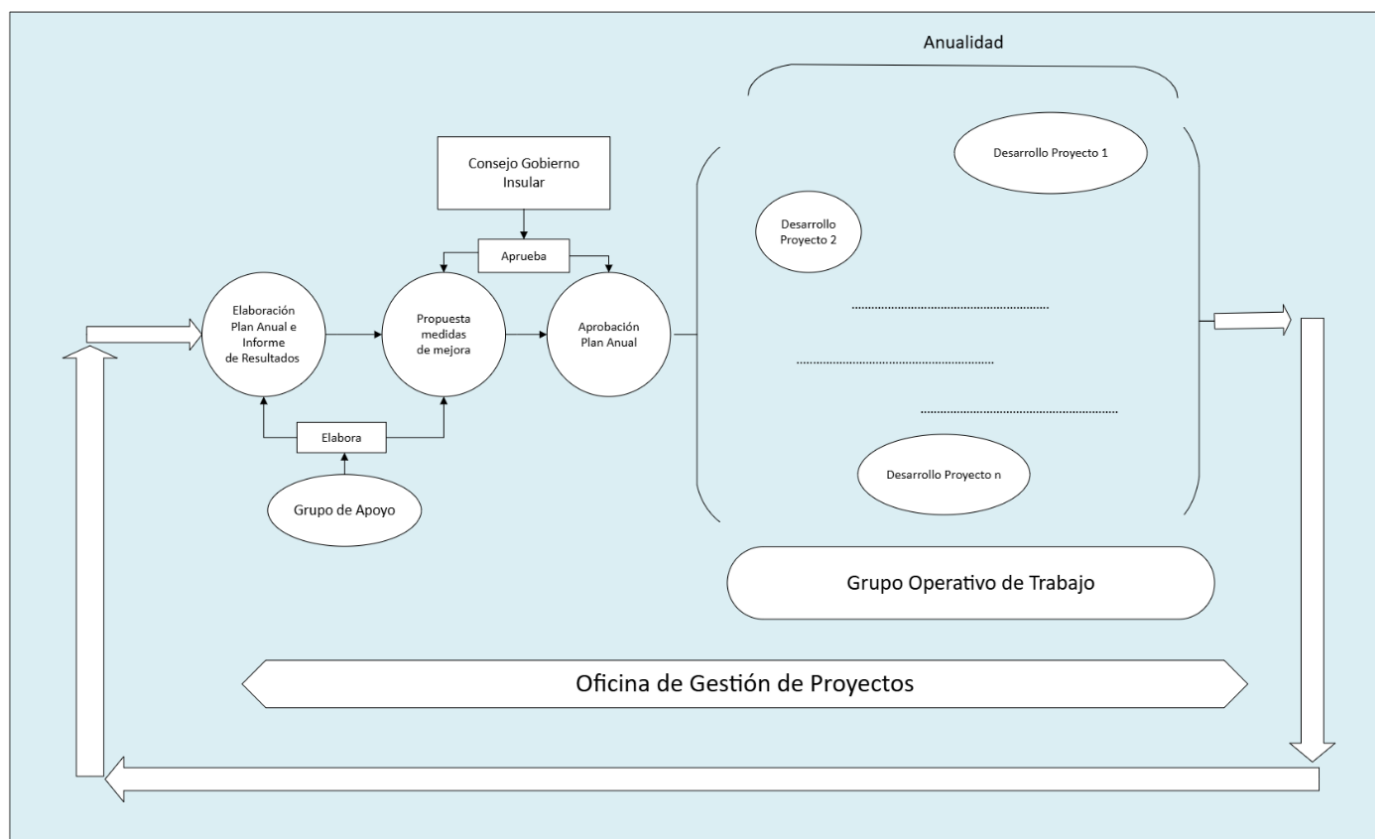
Anualidad

Consejo Gobierno Insular

Aprueba

Desarrollo Proyecto 1

Desarrollo Proyecto 2

Elaboración Plan Anual e Informe de Resultados

Propuesta medidas de mejora

Aprobación Plan Anual

Elabora

Grupo de Apoyo

Desarrollo Proyecto n

Grupo Operativo de Trabajo

Oficina de Gestión de Proyectos